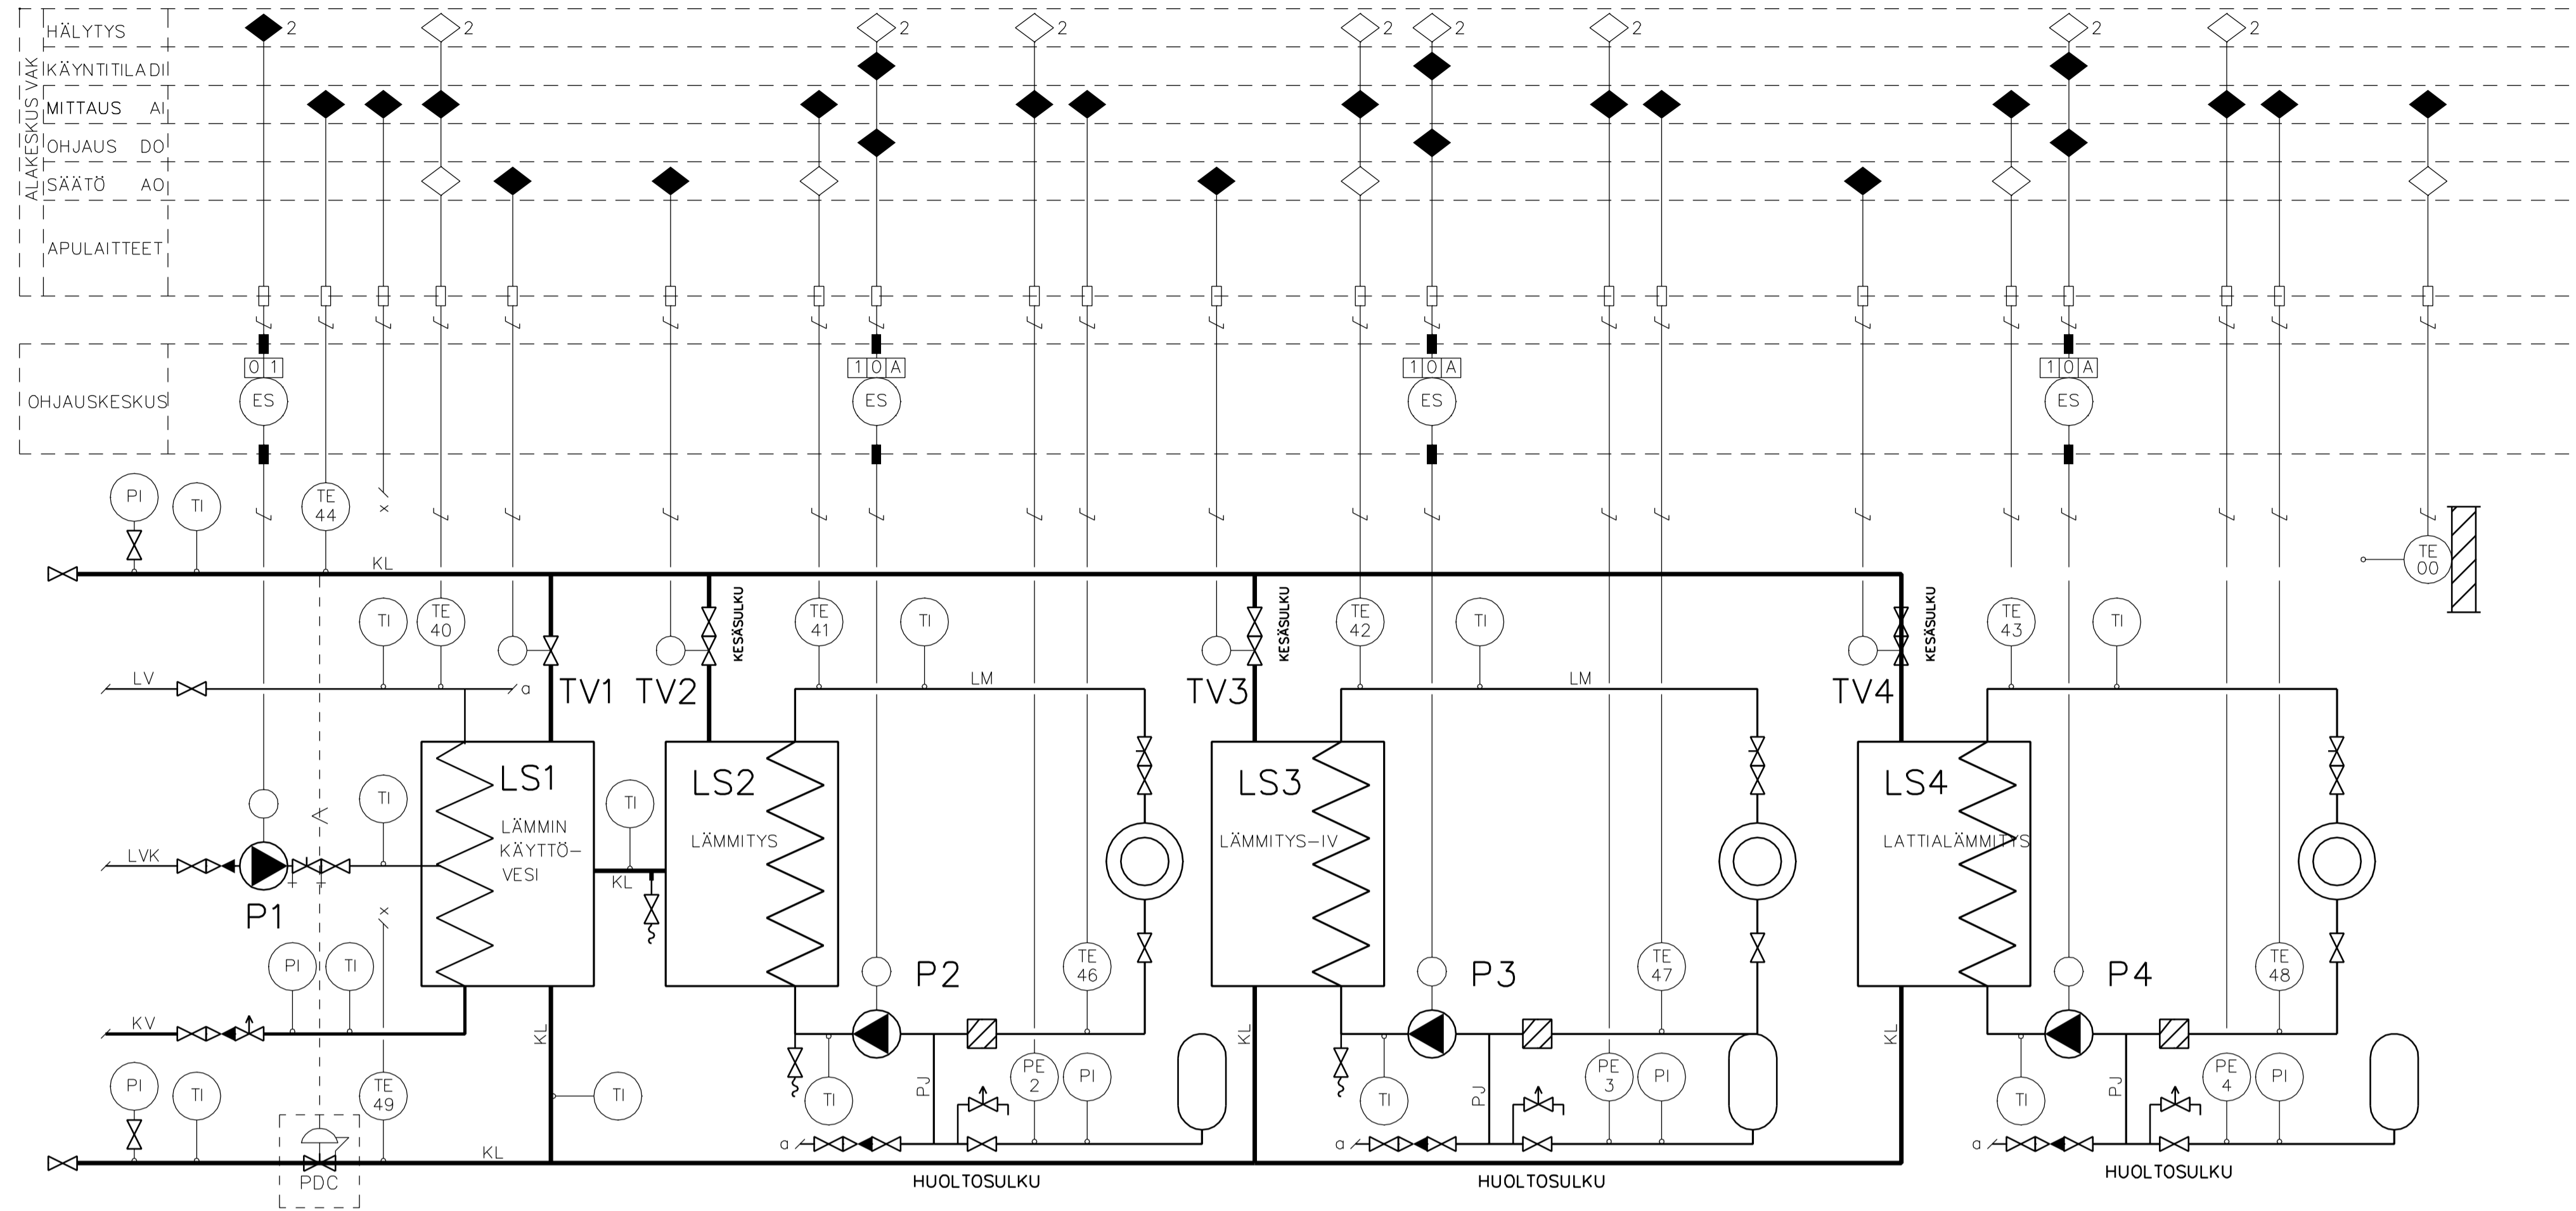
ALAKESKUS VAK
HÄLYTYS
KÄYNTITILA DI
MITTAUS AI
OHJAUS DO
SÄÄTÖ AO
APULAITTEET
OHJAUSKESKUS

2 2 2 2 2 2 2 2 2

0 1
ES
1 0 A
ES
1 0 A
ES
1 0 A
ES

PI
TI
TE 44
x
KL
TE 00
TI
TE 40
LV
a
TV1
TV2
KESÄSULKU
TE 41
TI
LM
TV3
KESÄSULKU
TE 42
TI
LM
TV4
KESÄSULKU
TE 43
TI

LS1
LÄMMIN KÄYTTÖ-VESI
TI
LS2
LÄMMITYS
LS3
LÄMMITYS-IV
LS4
LATTIALÄMMITYS
TI
LVK
P1
KL
x
PI
TI
P2
TE 46
P3
TE 47
P4
TE 48
KV
KL
KL
KL
PE 2
PI
PE 3
PI
PE 4
PI
PI
TI
TE 49
TI
TI
PJ
TI
PJ
TI
PJ
a
a
a
KL
PDC
HUOLTOSULKU
HUOLTOSULKU
HUOLTOSULKU